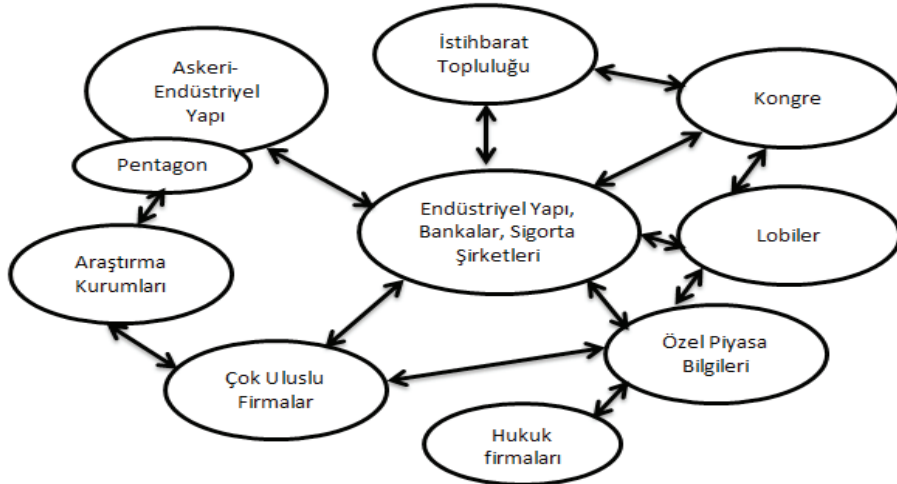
Askeri-Endüstriyel Yapı

İstihbarat Topluluğu

Kongre

Pentagon

Endüstriyel Yapı, Bankalar, Sigorta Şirketleri

Lobiler

Araştırma Kurumları

Özel Piyasa Bilgileri

Çok Uluslu Firmalar

Hukuk firmaları